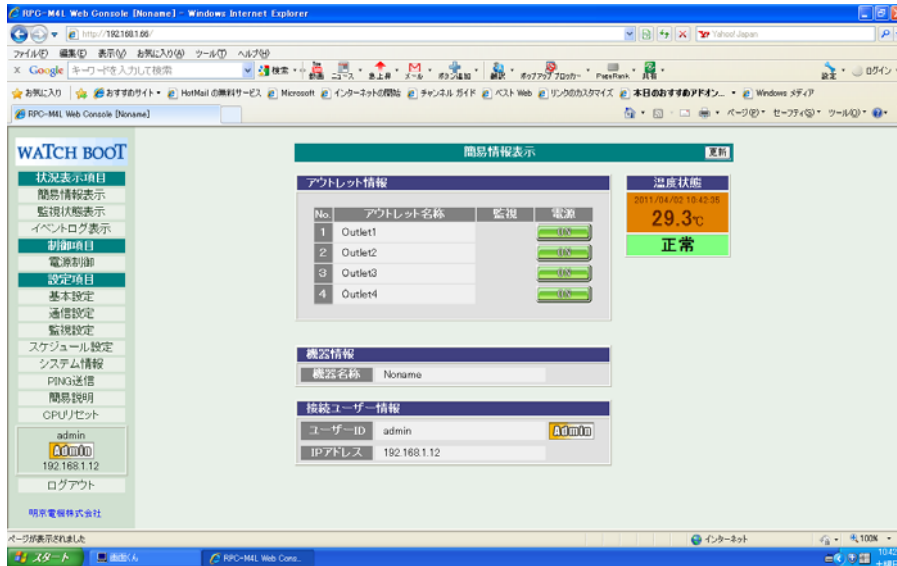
RPC-M4L Web Console [Noname] - Windows Internet Explorer

http://192.168.1.66/

Yahoo! Japan

ファイル(F) 編集(E) 表示(V) お気に入り(A) ツール(T) ヘルプ(H)

Google キーワードを入力して検索 検索 ニュース 急上昇 メール ポップアップ ブロッカー PageRank 設定 ログイン

お気に入り おすすめサイト HotMail の無料サービス Microsoft インターネットの開始 チャンネル ガイド ベスト Web リンクのカスタマイズ 本日のおすすめアドオン Windows メディア

RPC-M4L Web Console [Noname]

ページ セーフティ ツール

WATCH BOOT

状況表示項目
簡易情報表示
監視状態表示
イベントログ表示
制御項目
電源制御
設定項目
基本設定
通信設定
監視設定
スケジュール設定
システム情報
PING送信
簡易説明
CPUリセット

admin
Admin
192.168.1.12
ログアウト

明京電機株式会社

簡易情報表示 更新

アウトレット情報

| No. | アウトレット名称 | 監視 | 電源 |
|---|---|---|---|
| 1 | Outlet1 | | ON |
| 2 | Outlet2 | | ON |
| 3 | Outlet3 | | ON |
| 4 | Outlet4 | | ON |

温度状態
2011/04/02 10:42:35
29.3℃
正常

機器情報
機器名称 Noname

接続ユーザー情報
ユーザーID admin Admin
IPアドレス 192.168.1.12

ページが表示されました

インターネット 100%

スタート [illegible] RPC-M4L Web Cons...

10:42